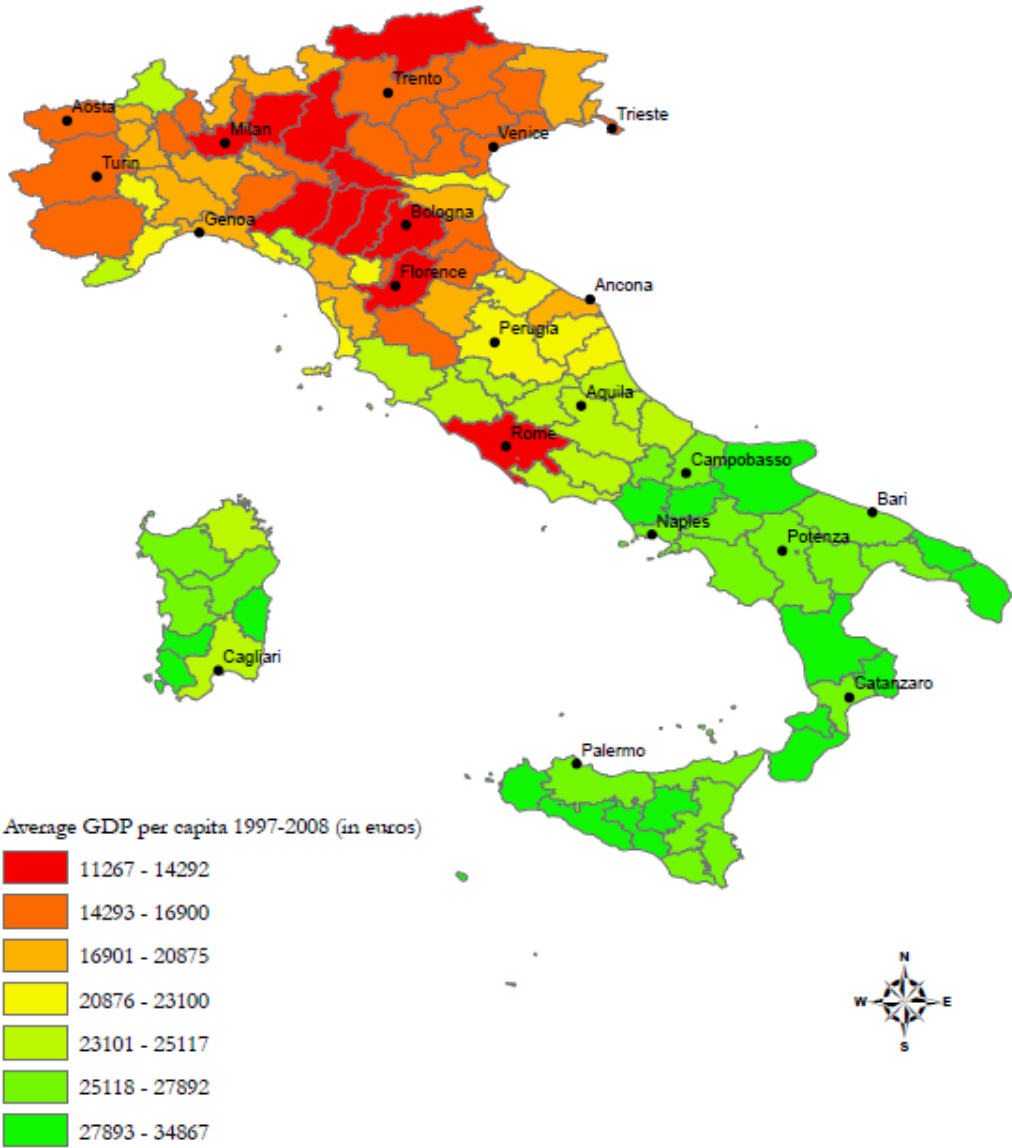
Trento
Aosta
Trieste
Milan
Venice
Turin
Genoa
Bologna
Florence
Ancona
Perugia
Aquila
Rome
Campobasso
Bari
Naples
Potenza
Cagliari
Catanzaro
Palermo

Average GDP per capita 1997-2008 (in euros)
11267 - 14292
14293 - 16900
16901 - 20875
20876 - 23100
23101 - 25117
25118 - 27892
27893 - 34867

N
W
E
S